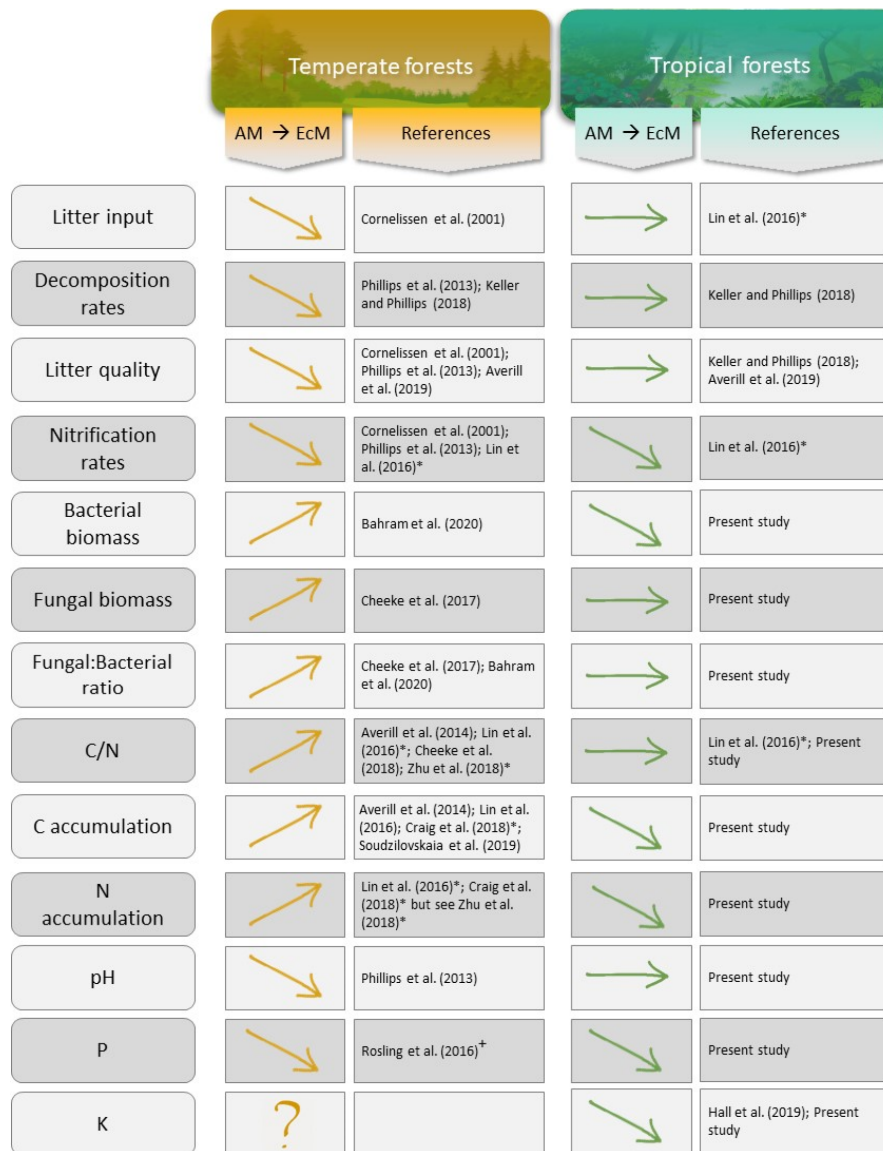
Temperate forests

Tropical forests

| | AM → EcM | References | AM → EcM | References |
|---|---|---|---|---|
| Litter input | ↘ | Cornelissen et al. (2001) | → | Lin et al. (2016)* |
| Decomposition rates | ↘ | Phillips et al. (2013); Keller and Phillips (2018) | → | Keller and Phillips (2018) |
| Litter quality | ↘ | Cornelissen et al. (2001); Phillips et al. (2013); Averill et al. (2019) | → | Keller and Phillips (2018); Averill et al. (2019) |
| Nitrification rates | ↘ | Cornelissen et al. (2001); Phillips et al. (2013); Lin et al. (2016)* | ↘ | Lin et al. (2016)* |
| Bacterial biomass | ↗ | Bahram et al. (2020) | ↘ | Present study |
| Fungal biomass | ↗ | Cheeke et al. (2017) | → | Present study |
| Fungal:Bacterial ratio | ↗ | Cheeke et al. (2017); Bahram et al. (2020) | → | Present study |
| C/N | ↗ | Averill et al. (2014); Lin et al. (2016)*; Cheeke et al. (2018); Zhu et al. (2018)* | → | Lin et al. (2016)*; Present study |
| C accumulation | ↗ | Averill et al. (2014); Lin et al. (2016); Craig et al. (2018)*; Soudzilovskaia et al. (2019) | ↘ | Present study |
| N accumulation | ↗ | Lin et al. (2016)*; Craig et al. (2018)* but see Zhu et al. (2018)* | ↘ | Present study |
| pH | ↘ | Phillips et al. (2013) | → | Present study |
| P | ↘ | Rosling et al. (2016)$^+$ | ↘ | Present study |
| K | ? | | ↘ | Hall et al. (2019); Present study |